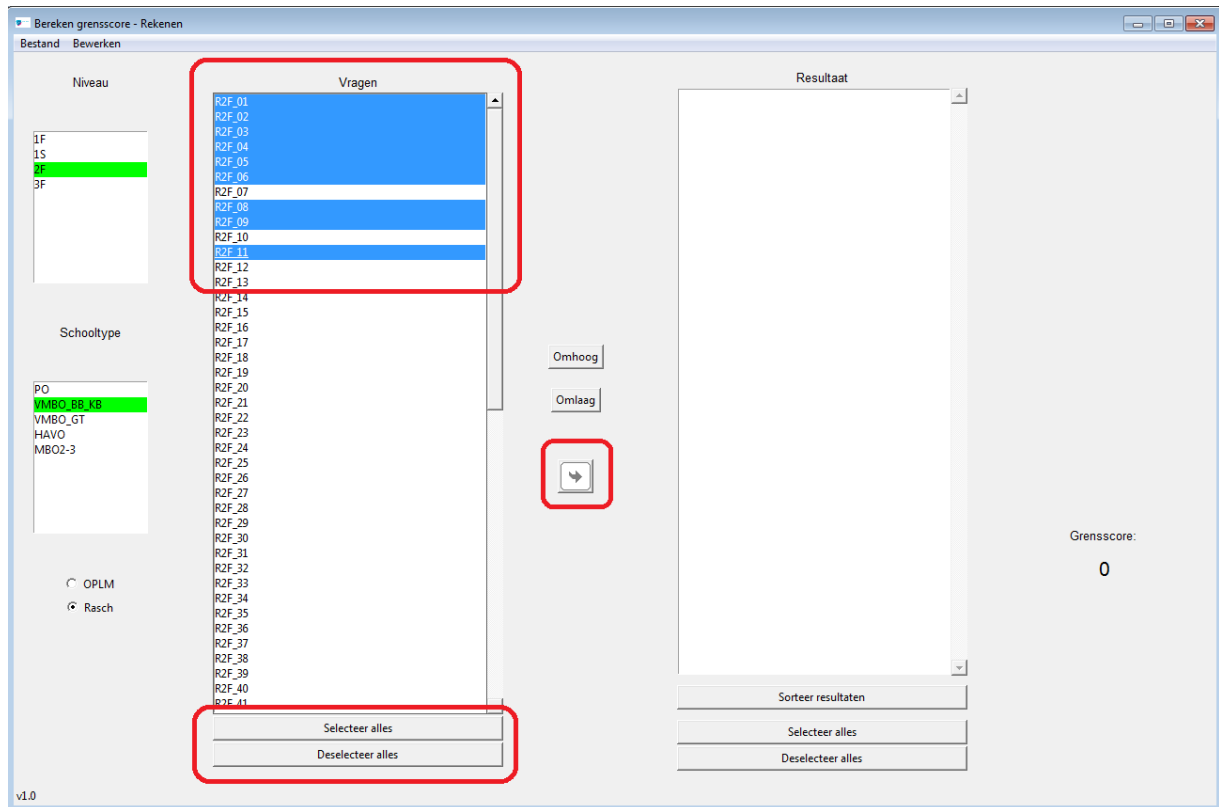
Bereken grensscore - Rekenen

Bestand Bewerken

Niveau

1F
1S
2F
3F

Schooltype

PO
VMBO_BB_KB
VMBO_GT
HAVO
MBO2-3

OPLM
Rasch

Vragen

R2F_01
R2F_02
R2F_03
R2F_04
R2F_05
R2F_06
R2F_07
R2F_08
R2F_09
R2F_10
R2F_11
R2F_12
R2F_13
R2F_14
R2F_15
R2F_16
R2F_17
R2F_18
R2F_19
R2F_20
R2F_21
R2F_22
R2F_23
R2F_24
R2F_25
R2F_26
R2F_27
R2F_28
R2F_29
R2F_30
R2F_31
R2F_32
R2F_33
R2F_34
R2F_35
R2F_36
R2F_37
R2F_38
R2F_39
R2F_40
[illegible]

Selecteer alles
Deselecteer alles

Omhoog
Omlaag

Resultaat

Sorteer resultaten
Selecteer alles
Deselecteer alles

Grensscore:
0

v1.0